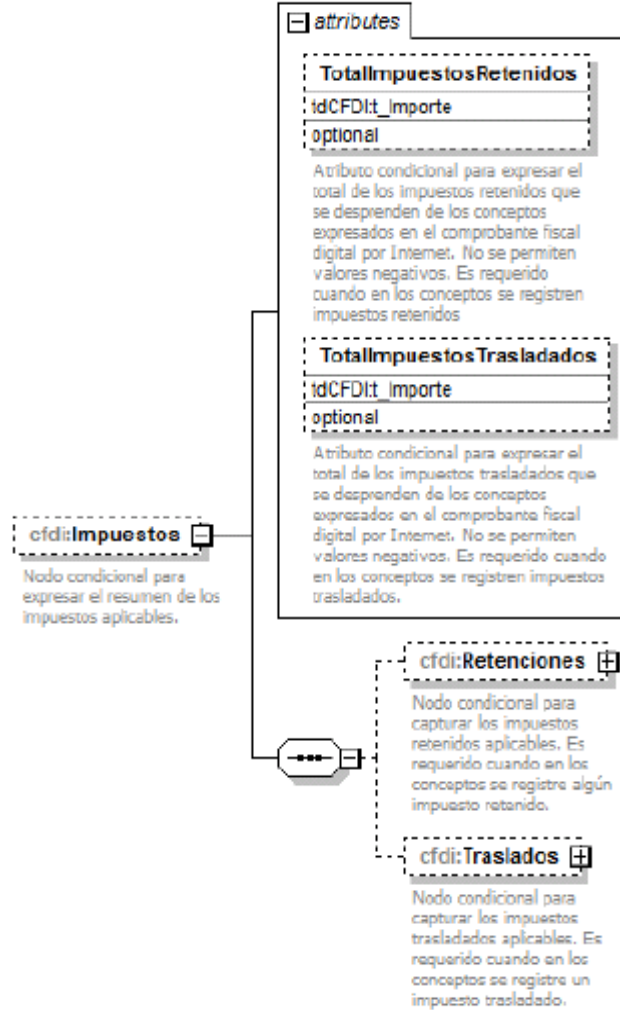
attributes

TotalImpuestosRetenidos
tdCFDI:t_Importe
optional

Atributo condicional para expresar el total de los impuestos retenidos que se desprenden de los conceptos expresados en el comprobante fiscal digital por Internet. No se permiten valores negativos. Es requerido cuando en los conceptos se registren impuestos retenidos

TotalImpuestosTrasladados
tdCFDI:t_Importe
optional

Atributo condicional para expresar el total de los impuestos trasladados que se desprenden de los conceptos expresados en el comprobante fiscal digital por Internet. No se permiten valores negativos. Es requerido cuando en los conceptos se registren impuestos trasladados.

cfdi:Impuestos

Nodo condicional para expresar el resumen de los impuestos aplicables.

cfdi:Retenciones

Nodo condicional para capturar los impuestos retenidos aplicables. Es requerido cuando en los conceptos se registre algún impuesto retenido.

cfdi:Traslados

Nodo condicional para capturar los impuestos trasladados aplicables. Es requerido cuando en los conceptos se registre un impuesto trasladado.